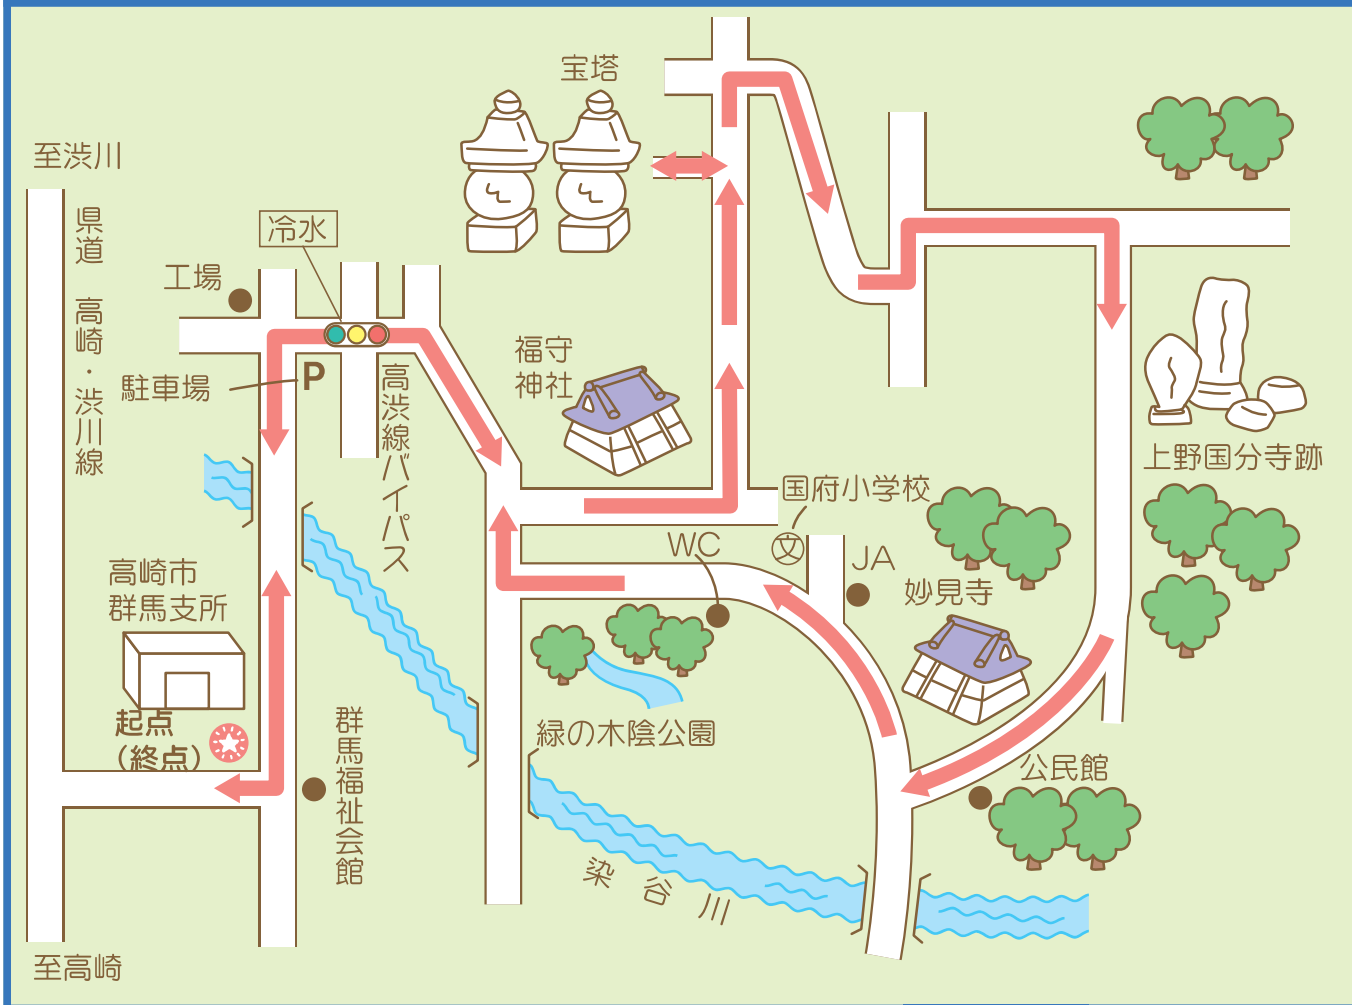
至渋川

県道 高崎・渋川線

工場

冷水

駐車場

P

高渋線バイパス

宝塔

福守神社

上野国分寺跡

国府小学校

文

WC

JA

妙見寺

高崎市
群馬支所

起点
（終点）

群馬福祉会館

緑の木陰公園

公民館

染谷川

至高崎